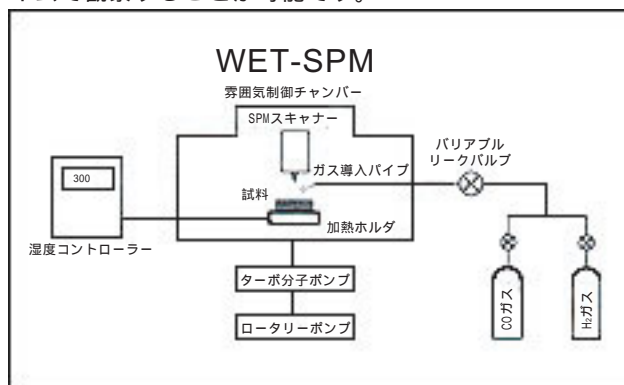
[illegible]で観察することが可能です。

WET-SPM

雰囲気制御チャンバー

SPMスキャナー

バリアブル
リークバルブ

ガス導入パイプ

300

試料

加熱ホルダ

湿度コントローラー

ターボ分子ポンプ

ロータリーポンプ

COガス

$H_2$ガス